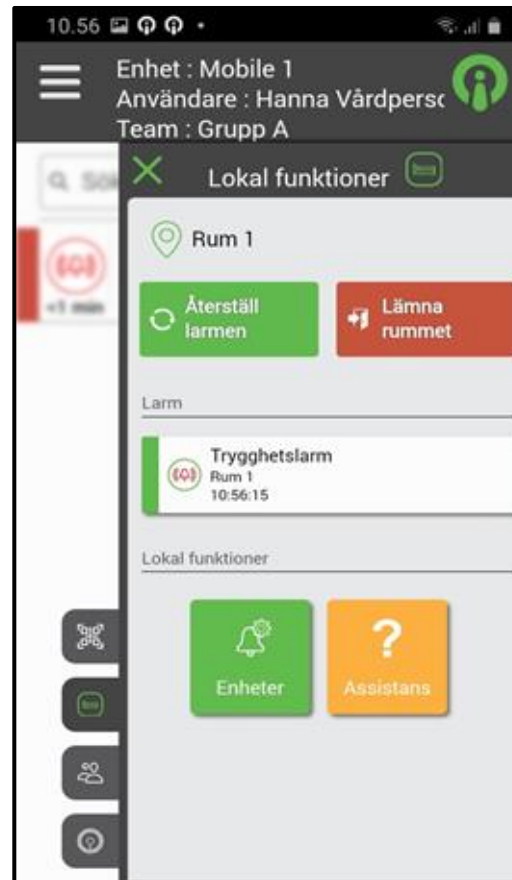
10.56

Enhet : Mobile 1
Användare : Hanna Vårdpersc
Team : Grupp A

Q Sö

+1 min

Lokal funktioner

Rum 1

Återställ larmen

Lämna rummet

Larm

Trygghetslarm
Rum 1
10:56:15

Lokal funktioner

Enheter

?
Assistans